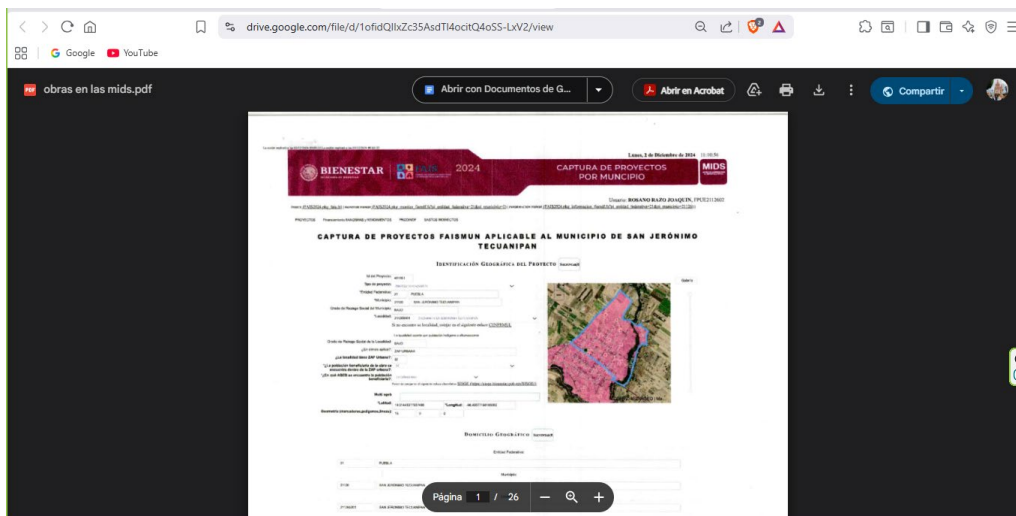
drive.google.com/file/d/1ofidQIlxZc35AsdTl4ocitQ4oSS-LxV2/view

Google YouTube

obras en las mids.pdf

Abrir con Documentos de G...

Abrir en Acrobat

Compartir

Lunes, 2 de Diciembre de 2024

BIENESTAR 2024 CAPTURA DE PROYECTOS POR MUNCIPIO MIDS

Usuario: ROSANO RAZO JOAQUIN, FPUE2113602

CAPTURA DE PROYECTOS FAISMUN APLICABLE AL MUNICIPIO DE SAN JERÓNIMO TECUANIPAN

Identificación Geográfica del Proyecto

Id de Proyecto:

Tipo de proyecto:

*Entidad Federativa: 21 PUEBLA

*Municipio: 21135 SAN JERONIMO TECUANIPAN

Grado de Rezago Social del Municipio: BAJO

*Localidad:

Grado de Rezago Social de la Localidad: BAJO

¿En donde aplica?: ZAP URBANA

¿La localidad tiene ZAP Urbana?: SI

Multi ageb

*Latitud: 19.0 *Longitud: -98.4

Geometría (marcadores,polígonos,líneas):

Domicilio Geográfico

Entidad Federativa

21 PUEBLA

Municipio

21135 SAN JERONIMO TECUANIPAN

Página 1 / 26